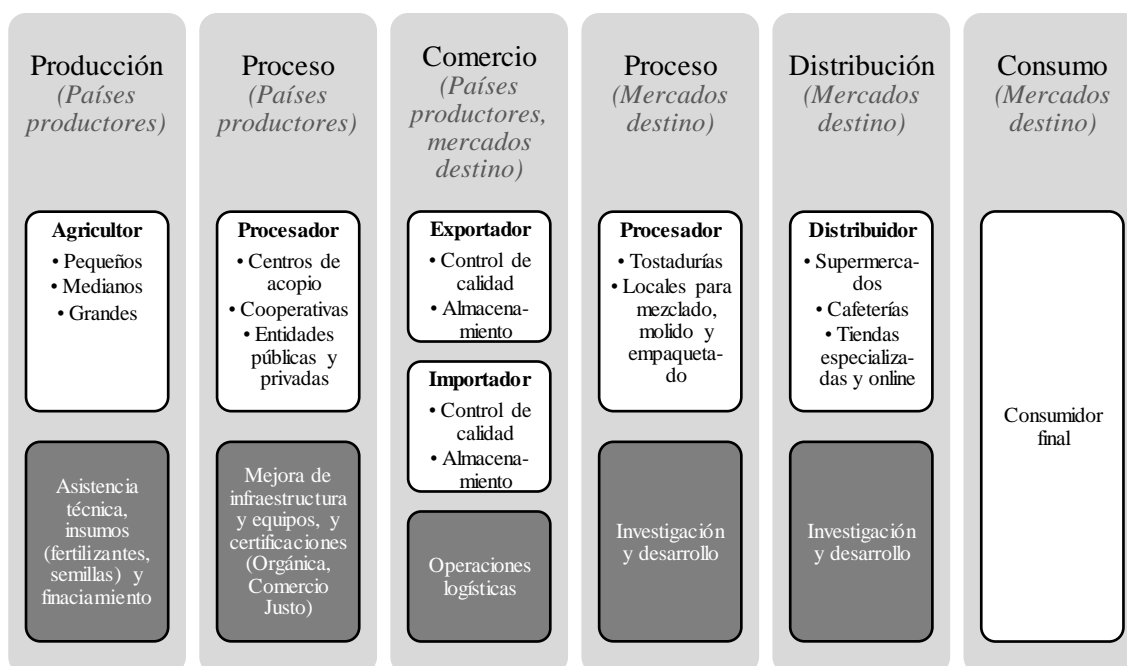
Producción
(Países productores)

Agricultor
• Pequeños
• Medianos
• Grandes

Asistencia técnica, insumos (fertilizantes, semillas) y finaciamiento

Proceso
(Países productores)

Procesador
• Centros de acopio
• Cooperativas
• Entidades públicas y privadas

Mejora de infraestructura y equipos, y certificaciones (Orgánica, Comercio Justo)

Comercio
(Países productores, mercados destino)

Exportador
• Control de calidad
• Almacenamiento

Importador
• Control de calidad
• Almacenamiento

Operaciones logísticas

Proceso
(Mercados destino)

Procesador
• Tostadurías
• Locales para mezclado, molido y empaquetado

Investigación y desarrollo

Distribución
(Mercados destino)

Distribuidor
• Supermercados
• Cafeterías
• Tiendas especializadas y online

Investigación y desarrollo

Consumo
(Mercados destino)

Consumidor final